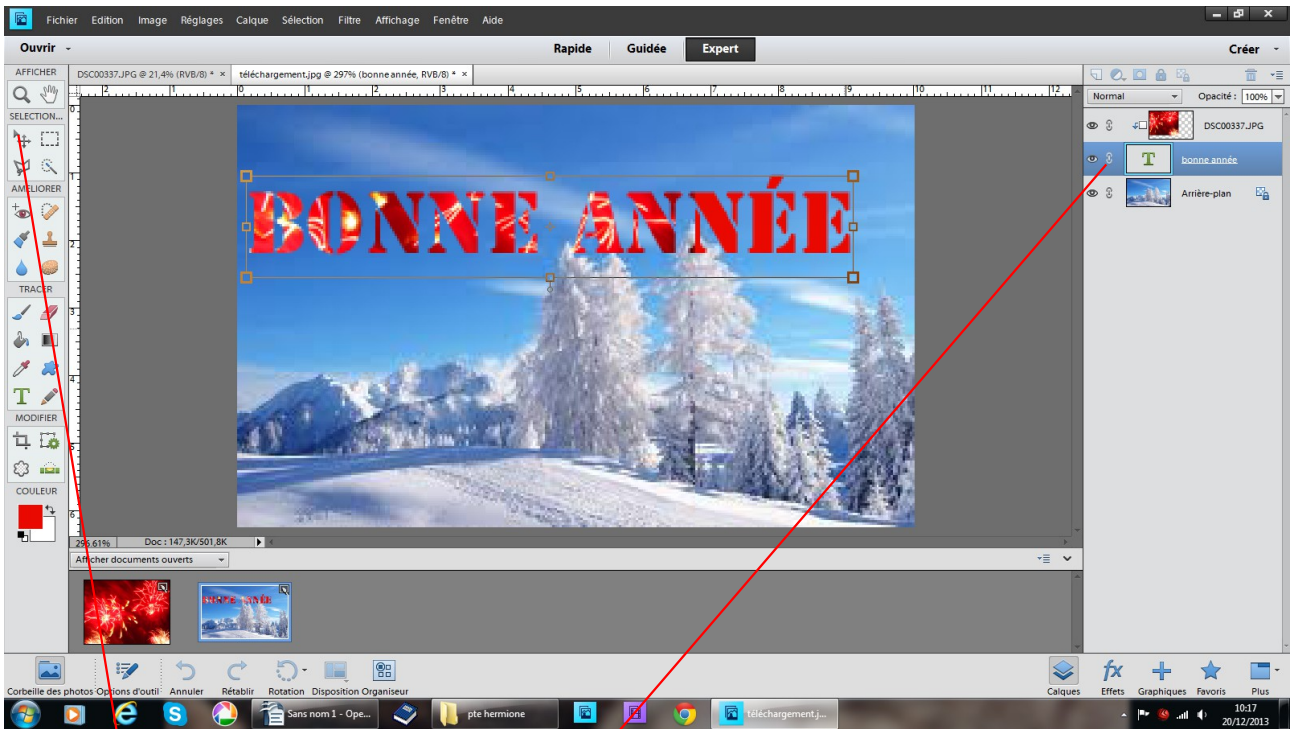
Fichier Edition Image Réglages Calque Sélection Filtre Affichage Fenêtre Aide

Ouvrir

Rapide Guidée Expert

Créer

AFFICHER

SELECTION...

AMELIORER

TRACER

MODIFIER

COULEUR

DSC00337.JPG @ 21,4% (RVB/8) * ×

téléchargement.jpg @ 297% (bonne année, RVB/8) * ×

BONNE ANNÉE

296,61%

Doc : 147,3K/501,8K

Afficher documents ouverts

Normal

Opacité : 100%

DSC00337.JPG

bonne année

Arrière-plan

Corbeille des photos

Options d'outil

Annuler

Rétablir

Rotation

Disposition

Organiseur

Calques

Effets

Graphiques

Favoris

Plus

Sans nom 1 - Ope...

pte hermione

téléchargement.j...

10:17

20/12/2013